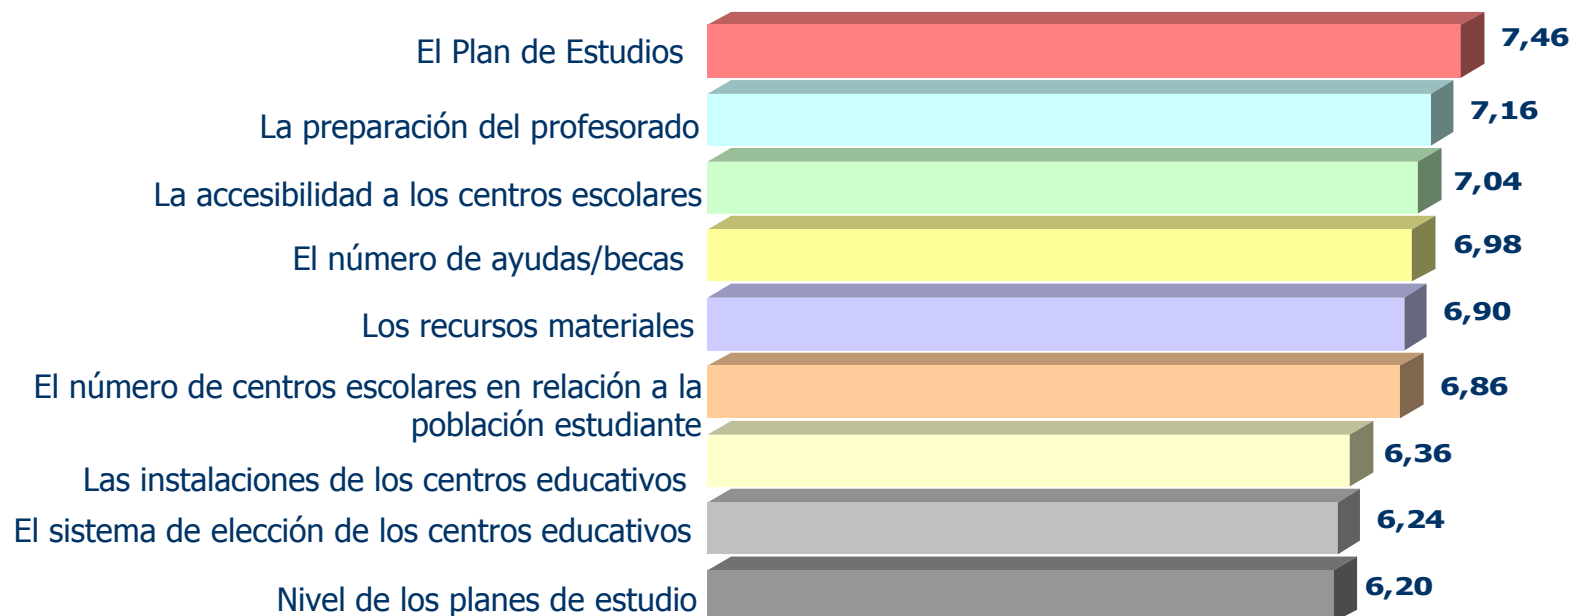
El Plan de Estudios 7,46
La preparación del profesorado 7,16
La accesibilidad a los centros escolares 7,04
El número de ayudas/becas 6,98
Los recursos materiales 6,90
El número de centros escolares en relación a la población estudiante 6,86
Las instalaciones de los centros educativos 6,36
El sistema de elección de los centros educativos 6,24
Nivel de los planes de estudio 6,20